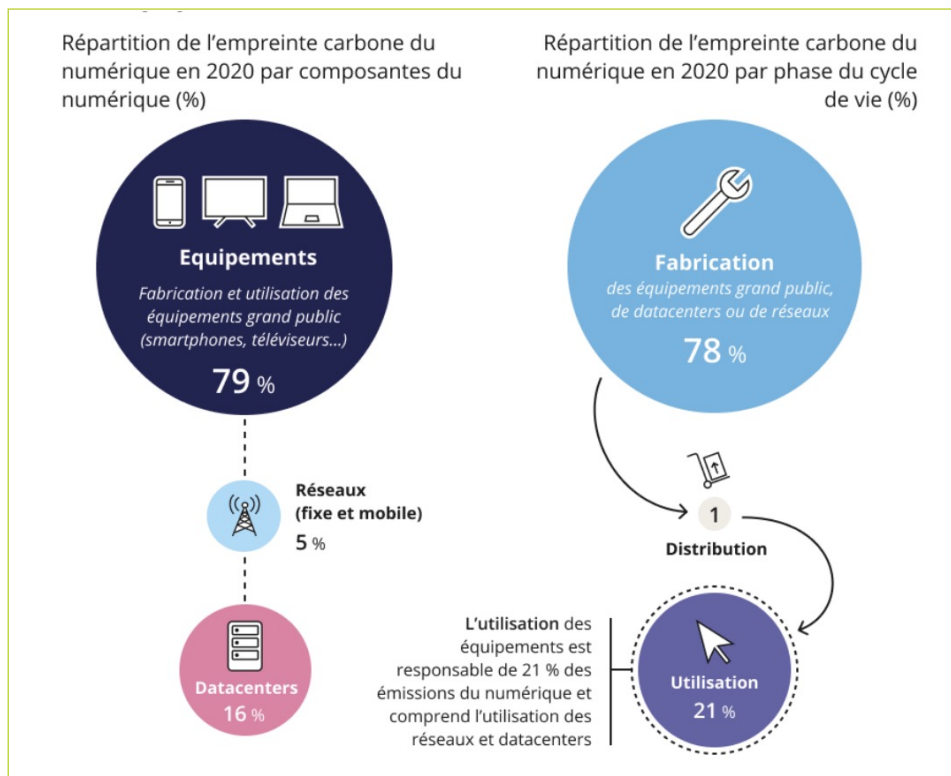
Répartition de l'empreinte carbone du numérique en 2020 par composantes du numérique (%)

Equipements

Fabrication et utilisation des équipements grand public (smartphones, téléviseurs...)

79 %

Réseaux (fixe et mobile)

5 %

Datacenters

16 %

Répartition de l'empreinte carbone du numérique en 2020 par phase du cycle de vie (%)

Fabrication

des équipements grand public, de datacenters ou de réseaux

78 %

1

Distribution

L'utilisation des équipements est responsable de 21 % des émissions du numérique et comprend l'utilisation des réseaux et datacenters

Utilisation

21 %